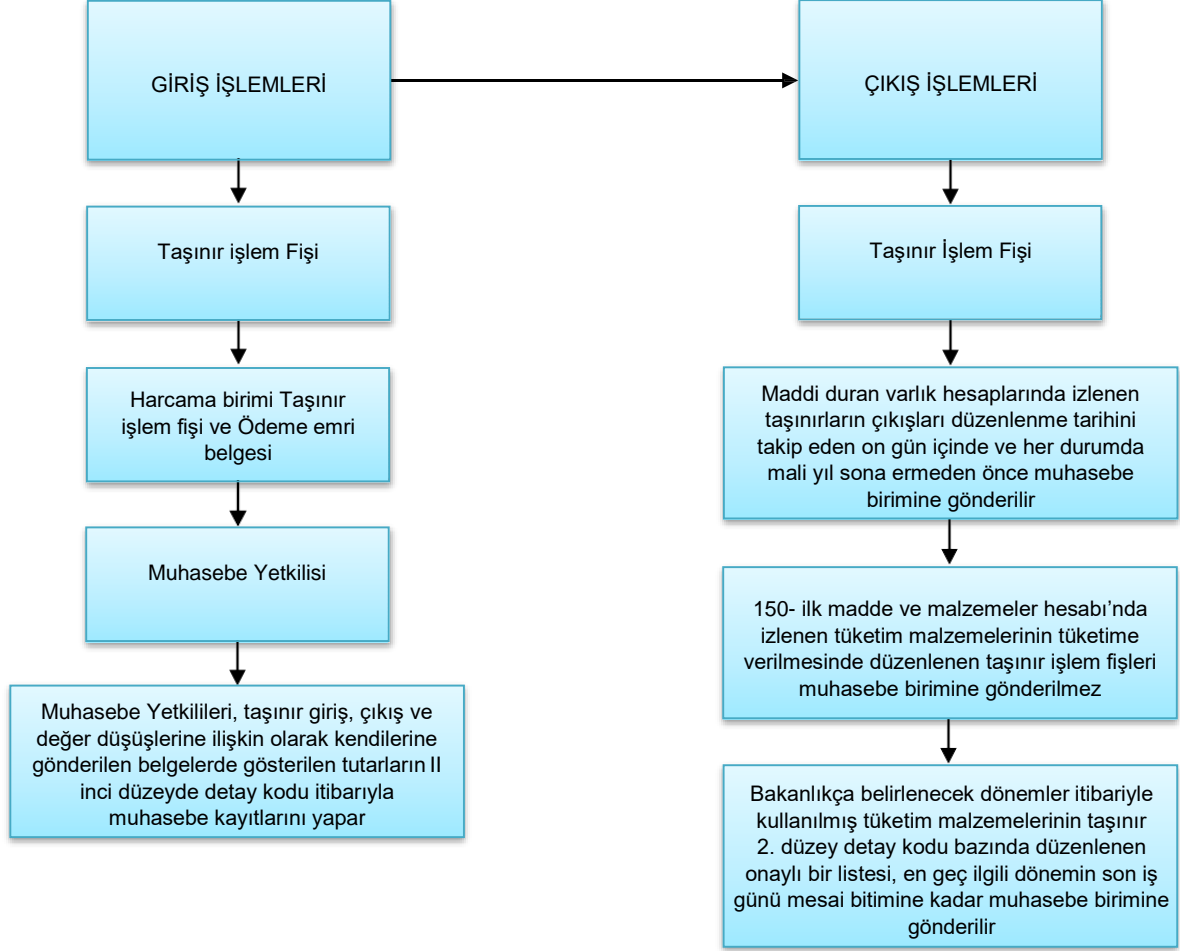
GİRİŞ İŞLEMLERİ

Taşınır işlem Fişi

Harcama birimi Taşınır işlem fişi ve Ödeme emri belgesi

Muhasebe Yetkilisi

Muhasebe Yetkilileri, taşınır giriş, çıkış ve değer düşüşlerine ilişkin olarak kendilerine gönderilen belgelerde gösterilen tutarların II inci düzeyde detay kodu itibarıyla muhasebe kayıtlarını yapar

ÇIKIŞ İŞLEMLERİ

Taşınır İşlem Fişi

Maddi duran varlık hesaplarında izlenen taşınırların çıkışları düzenlenme tarihini takip eden on gün içinde ve her durumda mali yıl sona ermeden önce muhasebe birimine gönderilir

150- ilk madde ve malzemeler hesabı'nda izlenen tüketim malzemelerinin tüketime verilmesinde düzenlenen taşınır işlem fişleri muhasebe birimine gönderilmez

Bakanlıkça belirlenecek dönemler itibariyle kullanılmış tüketim malzemelerinin taşınır 2. düzey detay kodu bazında düzenlenen onaylı bir listesi, en geç ilgili dönemin son iş günü mesai bitimine kadar muhasebe birimine gönderilir